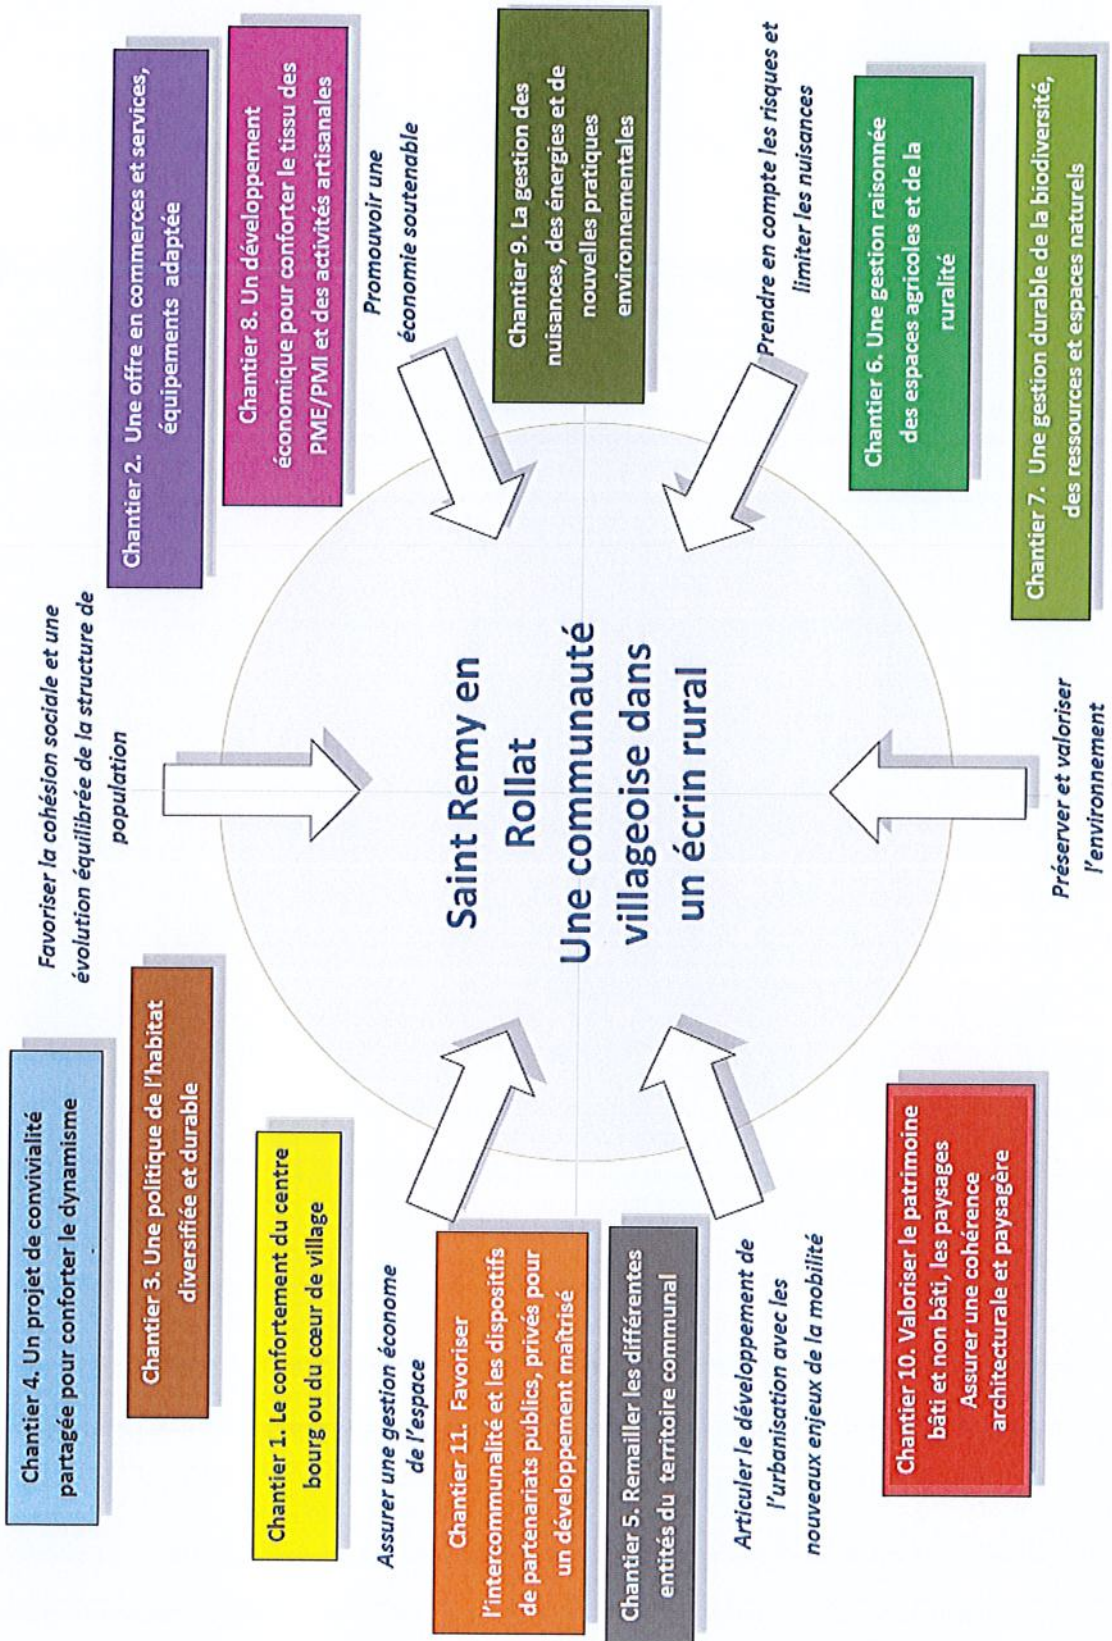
Saint Remy en Rollat
Une communauté villageoise dans un écrin rural

Favoriser la cohésion sociale et une évolution équilibrée de la structure de population

Chantier 4. Un projet de convivialité partagée pour conforter le dynamisme

Chantier 3. Une politique de l'habitat diversifiée et durable

Chantier 1. Le confortement du centre bourg ou du cœur de village

Assurer une gestion économe de l'espace

Chantier 11. Favoriser l'intercommunalité et les dispositifs de partenariats publics, privés pour un développement maîtrisé

Chantier 5. Remailler les différentes entités du territoire communal

Articuler le développement de l'urbanisation avec les nouveaux enjeux de la mobilité

Chantier 10. Valoriser le patrimoine bâti et non bâti, les paysages Assurer une cohérence architecturale et paysagère

Préserver et valoriser l'environnement

Chantier 7. Une gestion durable de la biodiversité, des ressources et espaces naturels

Chantier 6. Une gestion raisonnée des espaces agricoles et de la ruralité

Prendre en compte les risques et limiter les nuisances

Chantier 9. La gestion des nuisances, des énergies et de nouvelles pratiques environnementales

Promouvoir une économie soutenable

Chantier 8. Un développement économique pour conforter le tissu des PME/PMI et des activités artisanales

Chantier 2. Une offre en commerces et services, équipements adaptée